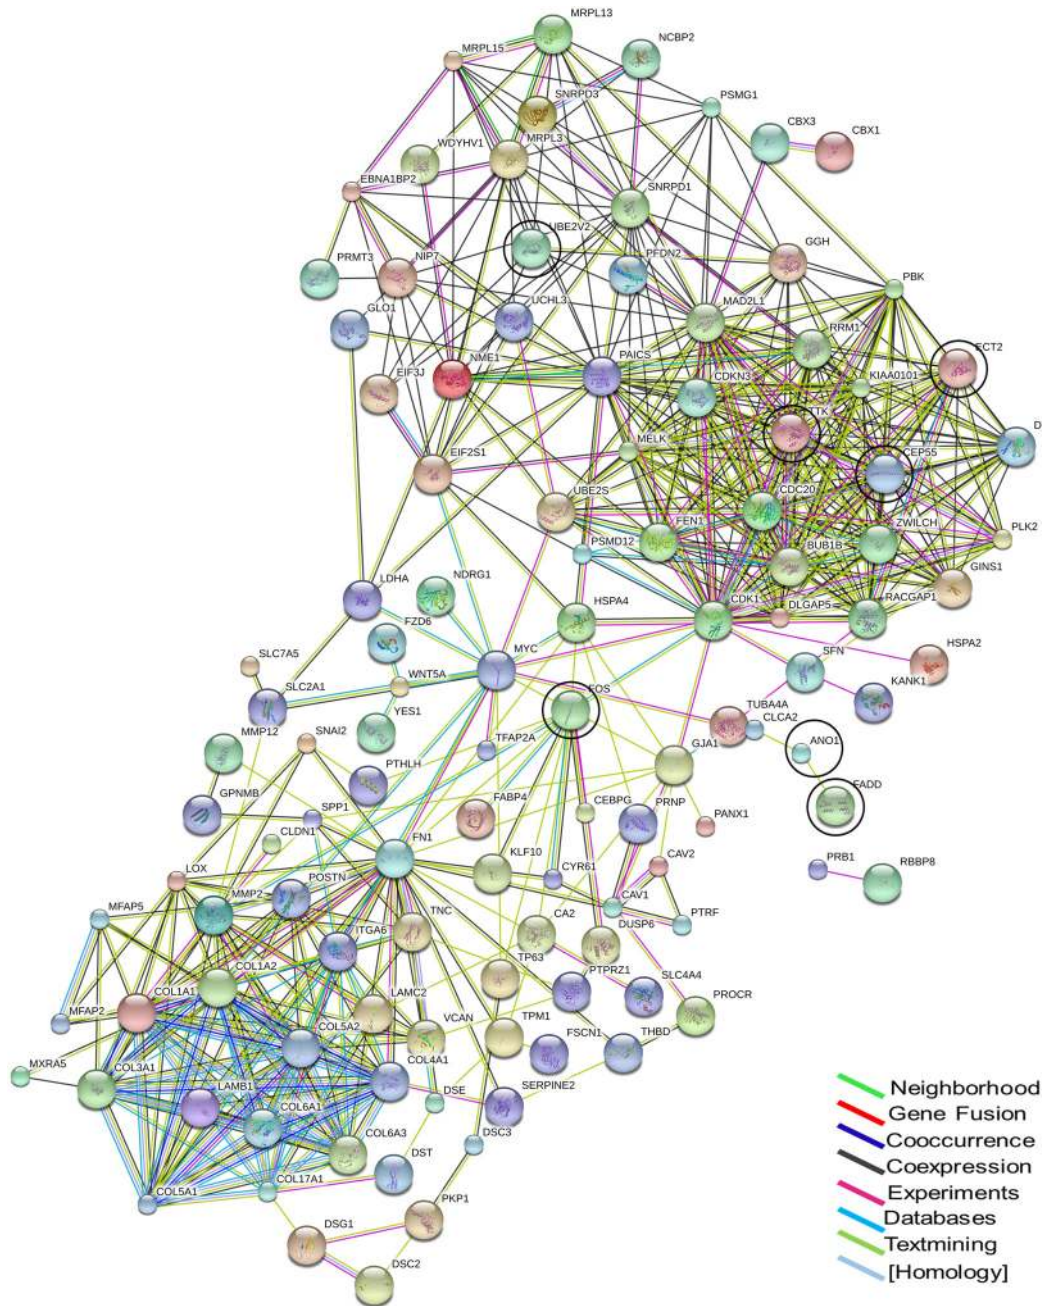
MRPL13
MRPL15
NCBP2
SNRPD3
PSMG1
MRPL3
CBX3
CBX1
WDYHV1
EBNA1BP2
SNRPD1
UBE2V2
PFDN2
GGH
PRMT3
NIP7
PBK
GLO1
UCHL3
MAD2L1
RRM1
EIF3J
NME1
PAICS
CDKN3
KIAA0101
ECT2
TTK
D
MELK
EIF2S1
CEP55
UBE2S
CDC20
FEN1
ZWILCH
PLK2
PSMD12
BUB1B
NDRG1
GINS1
LDHA
HSPA4
CDK1
DLGAP5
RACGAP1
FZD6
SLC7A5
MYC
SFN
HSPA2
WNT5A
SLC2A1
KANK1
FOS
TUBA4A
YES1
CLCA2
SNAI2
TFAP2A
MMP12
ANO1
GJA1
PTHLH
FADD
GPNMB
FABP4
SPP1
CEBPG
PRNP
PANX1
CLDN1
FN1
KLF10
PRB1
RBBP8
LOX
CAV2
CYR61
MFAP5
MMP2
POSTN
CAV1
TNC
PTRF
ITGA6
CA2
DUSP6
COL1A2
TP63
MFAP2
COL1A1
PTPRZ1
SLC4A4
LAMC2
PROCR
COL5A2
VCAN
TPM1
COL4A1
FSCN1
THBD
MXRA5
COL3A1
LAMB1
DSE
SERPINE2
COL6A1
COL6A3
DST
DSC3
COL5A1
COL17A1
PKP1
DSG1
DSC2
Neighborhood
Gene Fusion
Cooccurrence
Coexpression
Experiments
Databases
Textmining
[Homology]